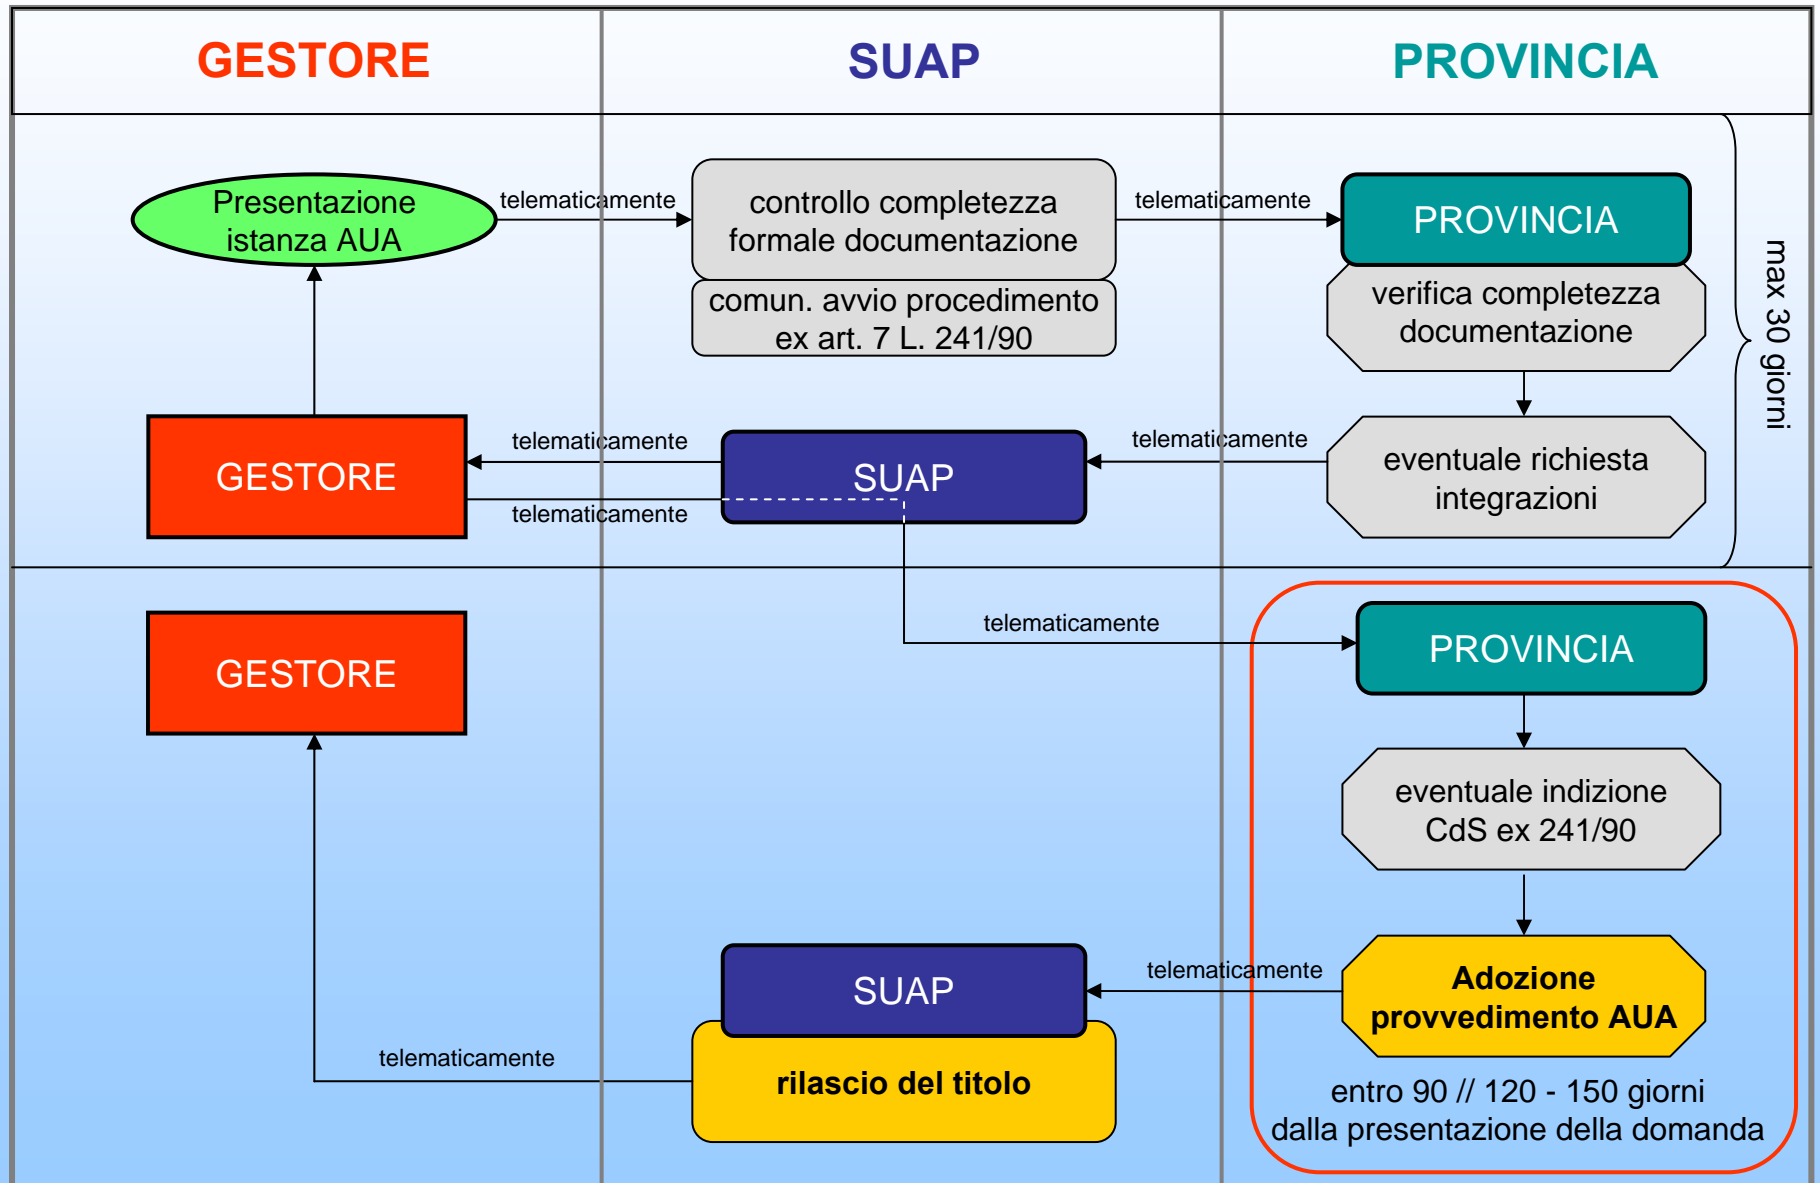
GESTORE

SUAP

PROVINCIA

Presentazione istanza AUA

telematicamente

controllo completezza formale documentazione

comun. avvio procedimento ex art. 7 L. 241/90

telematicamente

PROVINCIA

verifica completezza documentazione

max 30 giorni

GESTORE

telematicamente

SUAP

telematicamente

eventuale richiesta integrazioni

telematicamente

GESTORE

telematicamente

PROVINCIA

eventuale indizione CdS ex 241/90

SUAP

telematicamente

Adozione provvedimento AUA

telematicamente

rilascio del titolo

entro 90 // 120 - 150 giorni dalla presentazione della domanda